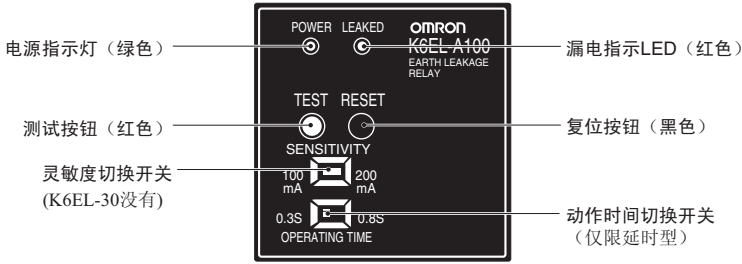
电源指示灯（绿色）

POWER LEAKED

OMRON

K6EL-A100

EARTH LEAKAGE RELAY

漏电指示LED（红色）

TEST RESET

测试按钮（红色）

复位按钮（黑色）

SENSITIVITY

灵敏度切换开关 (K6EL-30没有)

100 mA

200 mA

0.3S

0.8S

动作时间切换开关（仅限延时型）

OPERATING TIME